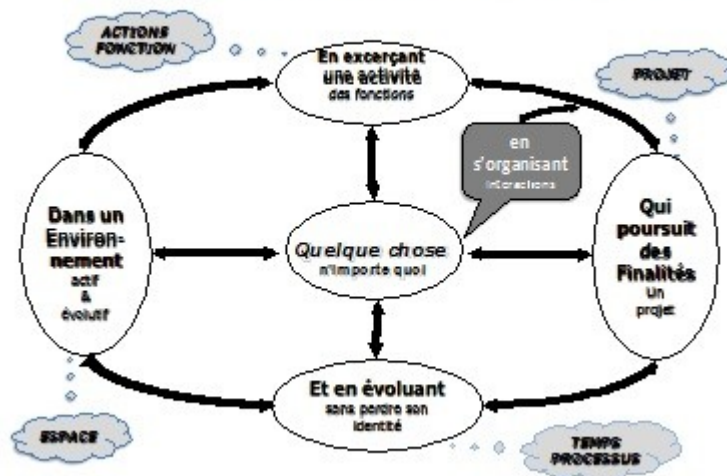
ACTIONS FONCTION

En excerçant une activité
des fonctions

PROJET

en s'organisant
interactions

Dans un Environnement
actif & évolutif

Quelque chose
n'importe quoi

Qui poursuit des Finalités
Un projet

Et en évoluant
sans perdre son identité

ESPACE

TEMPS PROCESSUS